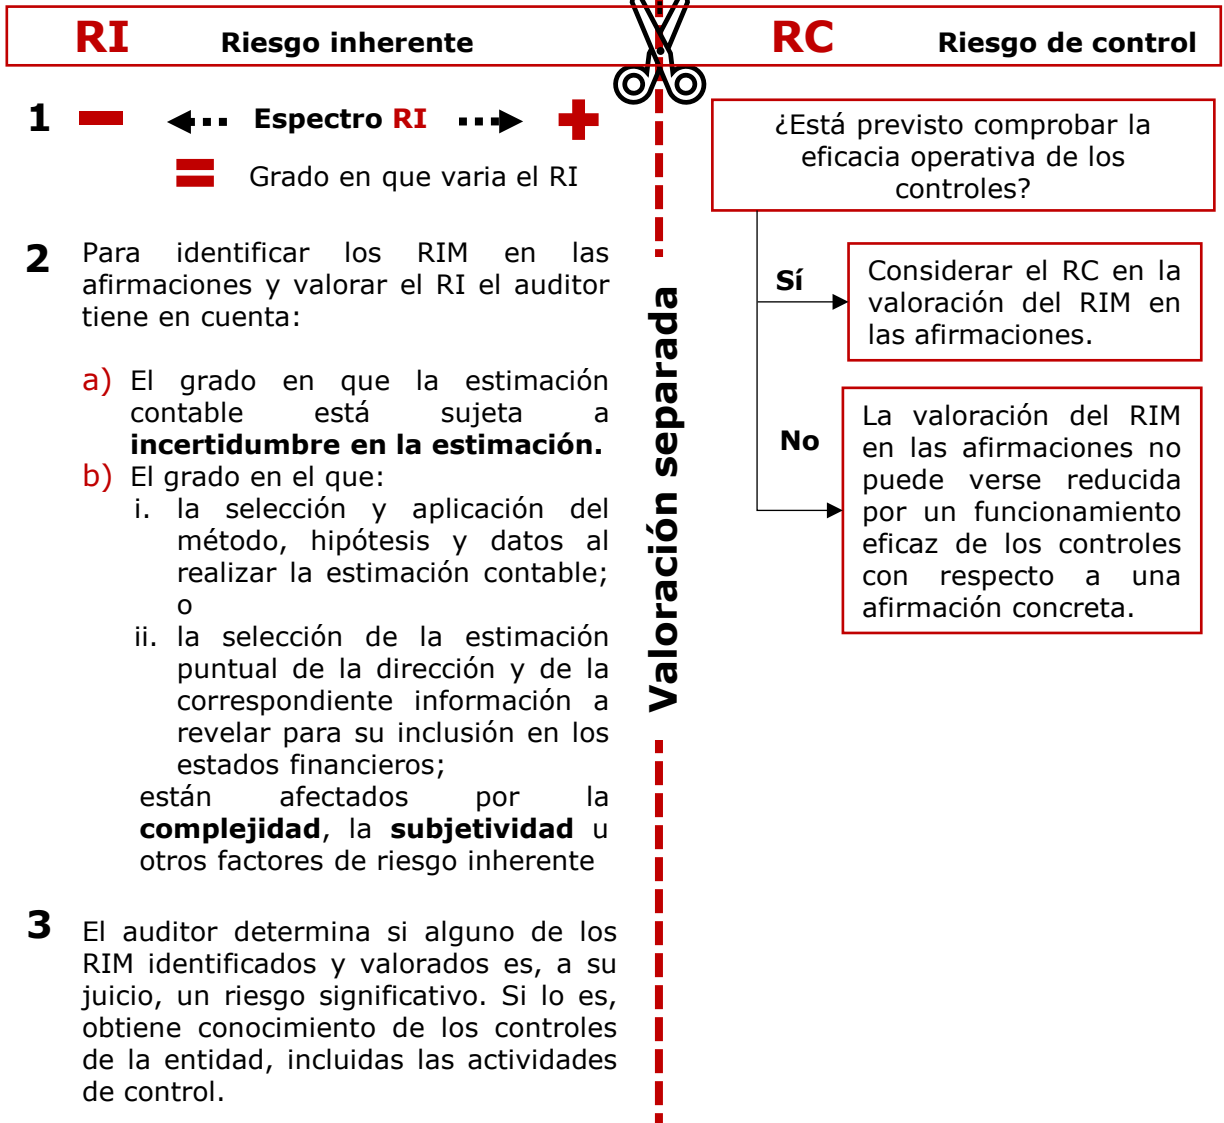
RI Riesgo inherente

RC Riesgo de control

1 Espectro RI

Grado en que varia el RI

2 Para identificar los RIM en las afirmaciones y valorar el RI el auditor tiene en cuenta:

a) El grado en que la estimación contable está sujeta a **incertidumbre en la estimación.**
b) El grado en el que:
i. la selección y aplicación del método, hipótesis y datos al realizar la estimación contable; o
ii. la selección de la estimación puntual de la dirección y de la correspondiente información a revelar para su inclusión en los estados financieros;
están afectados por la **complejidad**, la **subjetividad** u otros factores de riesgo inherente

3 El auditor determina si alguno de los RIM identificados y valorados es, a su juicio, un riesgo significativo. Si lo es, obtiene conocimiento de los controles de la entidad, incluidas las actividades de control.

Valoración separada

¿Está previsto comprobar la eficacia operativa de los controles?

Sí

Considerar el RC en la valoración del RIM en las afirmaciones.

No

La valoración del RIM en las afirmaciones no puede verse reducida por un funcionamiento eficaz de los controles con respecto a una afirmación concreta.